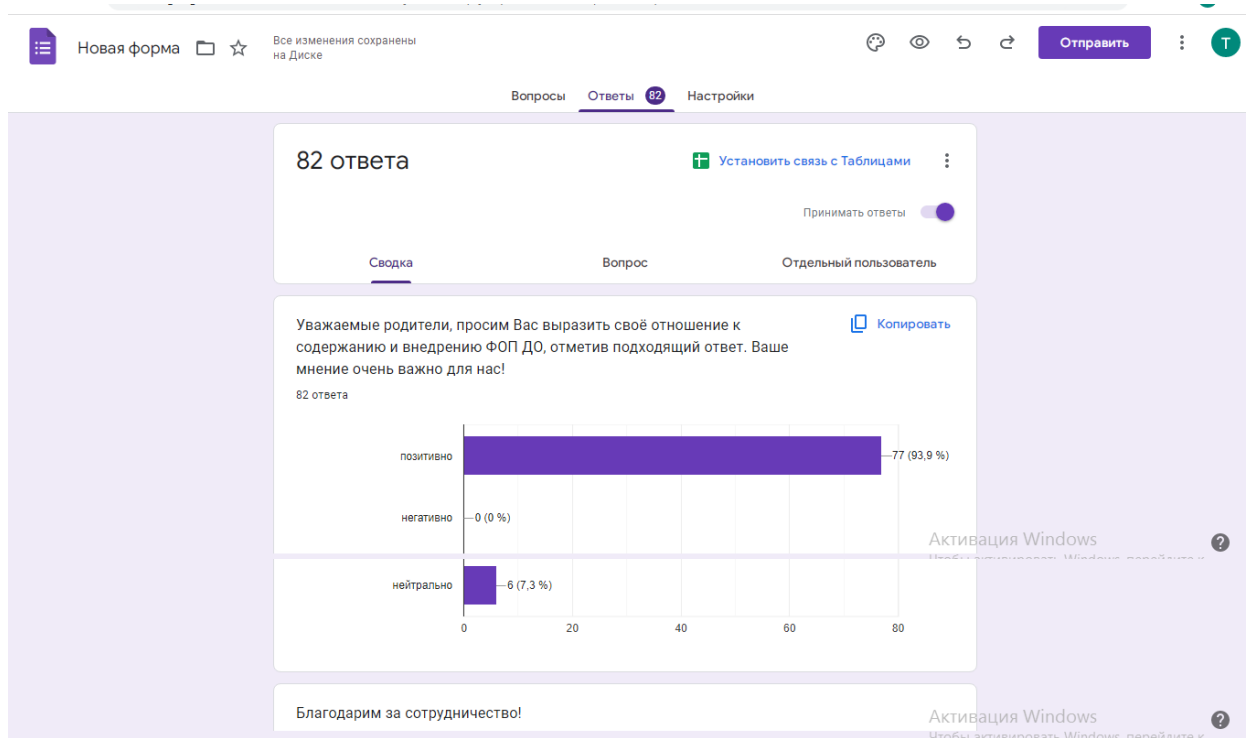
Новая форма

Все изменения сохранены на Диске

Отправить

T

Вопросы Ответы 82 Настройки

82 ответа

Установить связь с Таблицами

Принимать ответы

Сводка Вопрос Отдельный пользователь

Уважаемые родители, просим Вас выразить своё отношение к содержанию и внедрению ФОП ДО, отметив подходящий ответ. Ваше мнение очень важно для нас!

Копировать

82 ответа

позитивно 77 (93,9 %)

негативно 0 (0 %)

нейтрально 6 (7,3 %)

0 20 40 60 80

Активация Windows
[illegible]

Благодарим за сотрудничество!

Активация Windows
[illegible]